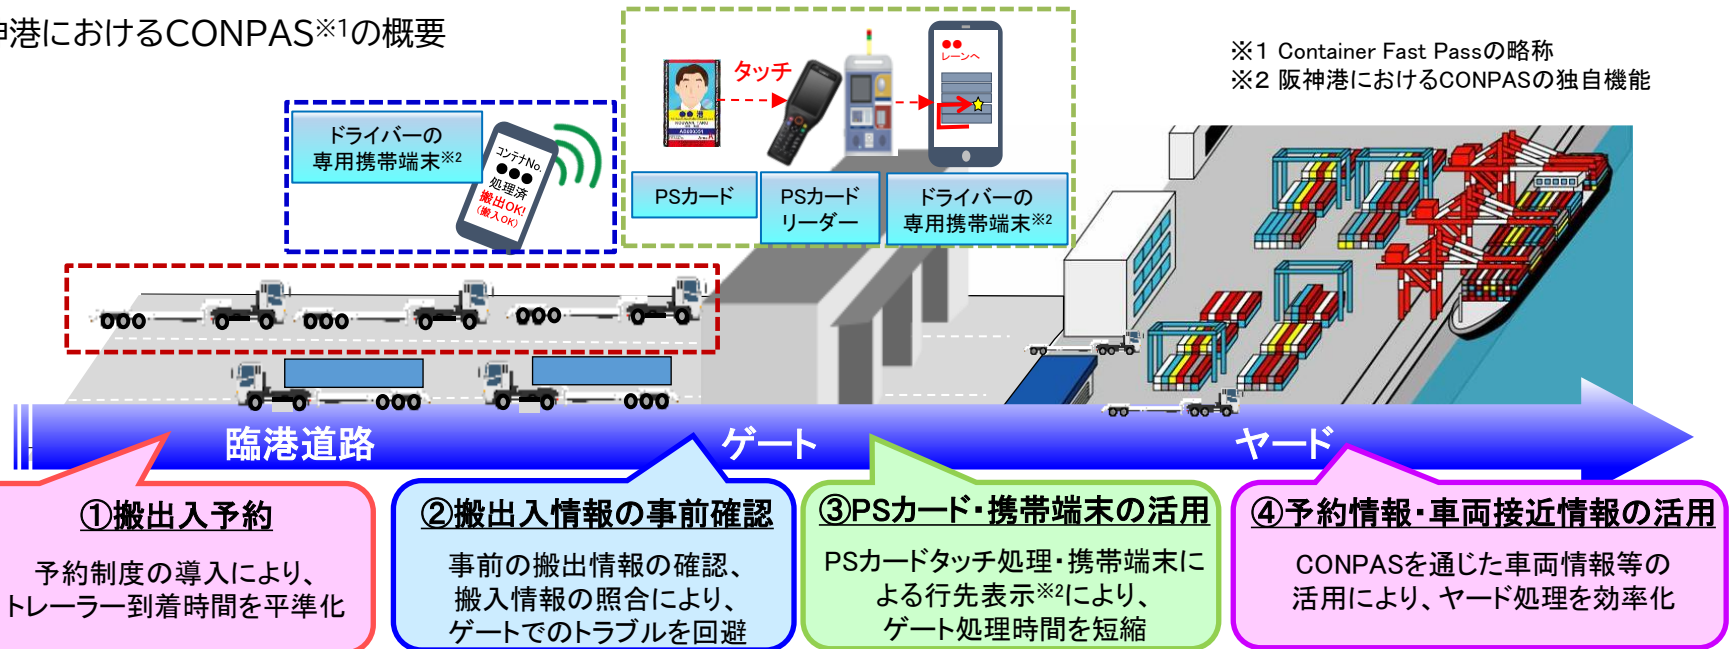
神港におけるCONPAS※1の概要

※1 Container Fast Passの略称
※2 阪神港におけるCONPASの独自機能

ドライバーの専用携帯端末※2

コンテナNo. ●●● 処理済 搬出OK! (搬入OK)

タッチ

●● レーンへ

PSカード

PSカードリーダー

ドライバーの専用携帯端末※2

臨港道路

ゲート

ヤード

①搬出入予約

予約制度の導入により、トレーラー到着時間を平準化

②搬出入情報の事前確認

事前の搬出情報の確認、搬入情報の照合により、ゲートでのトラブルを回避

③PSカード・携帯端末の活用

PSカードタッチ処理・携帯端末による行先表示※2により、ゲート処理時間を短縮

④予約情報・車両接近情報の活用

CONPASを通じた車両情報等の活用により、ヤード処理を効率化